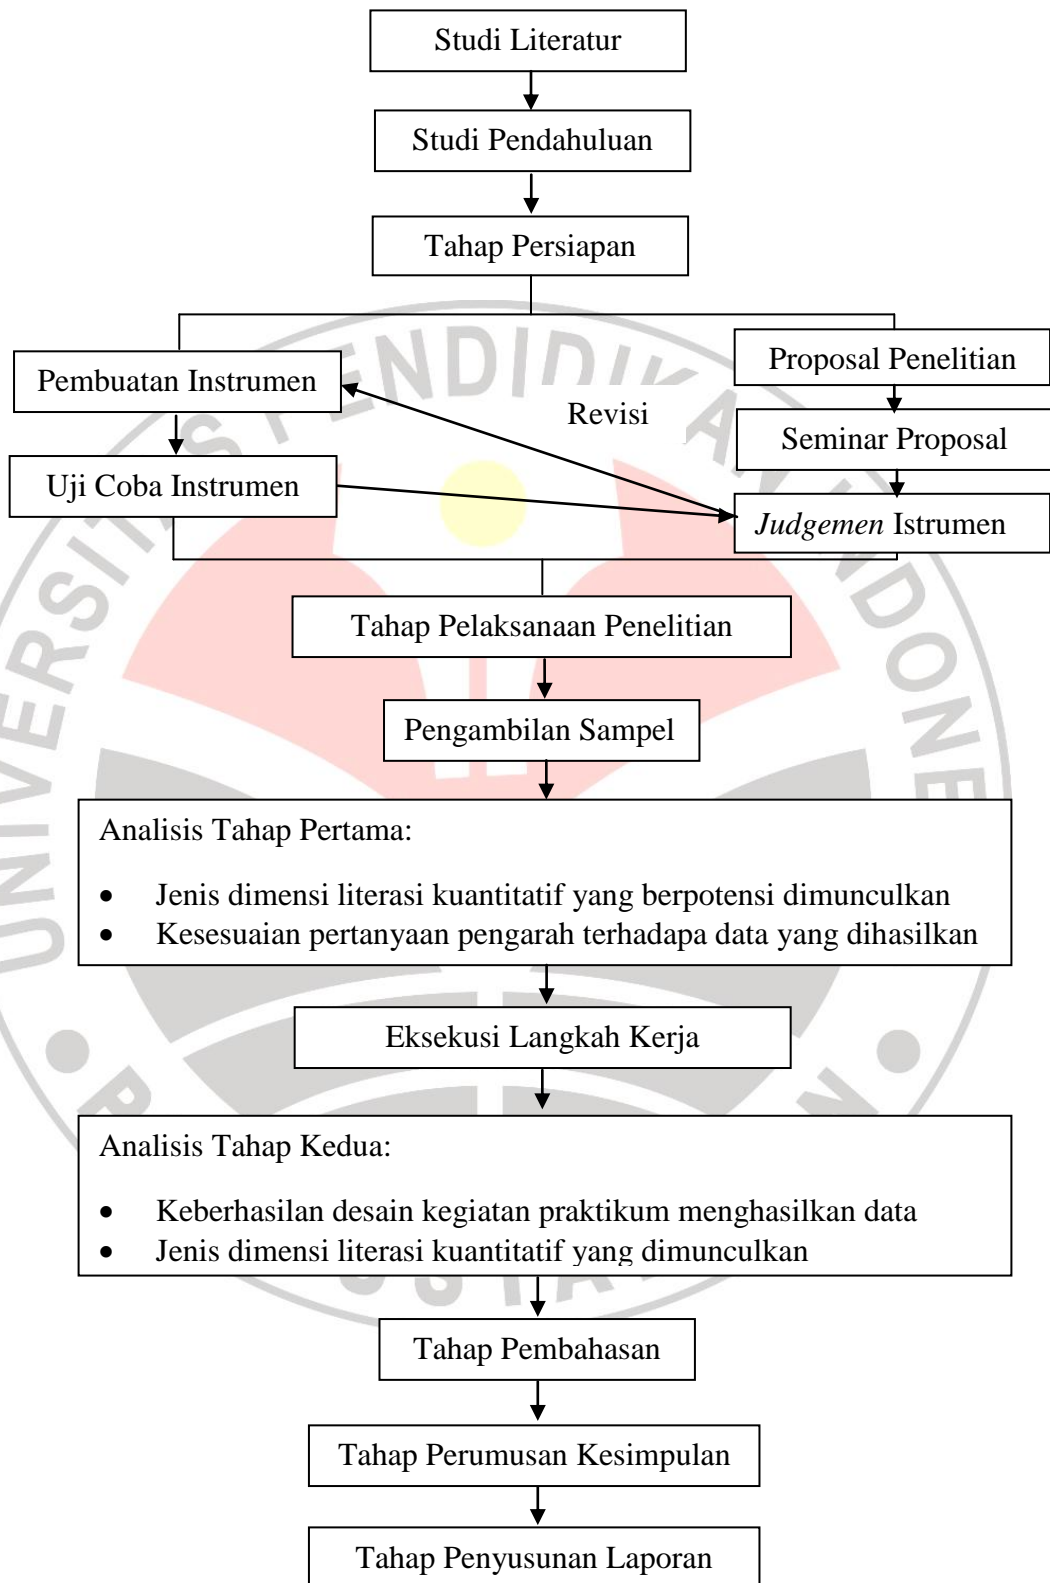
Studi Literatur

Studi Pendahuluan

Tahap Persiapan

Pembuatan Instrumen

Proposal Penelitian

Revisi

Seminar Proposal

Uji Coba Instrumen

*Judgemen* Istrumen

Tahap Pelaksanaan Penelitian

Pengambilan Sampel

Analisis Tahap Pertama:

- Jenis dimensi literasi kuantitatif yang berpotensi dimunculkan
- Kesesuaian pertanyaan pengarah terhadapa data yang dihasilkan

Eksekusi Langkah Kerja

Analisis Tahap Kedua:

- Keberhasilan desain kegiatan praktikum menghasilkan data
- Jenis dimensi literasi kuantitatif yang dimunculkan

Tahap Pembahasan

Tahap Perumusan Kesimpulan

Tahap Penyusunan Laporan